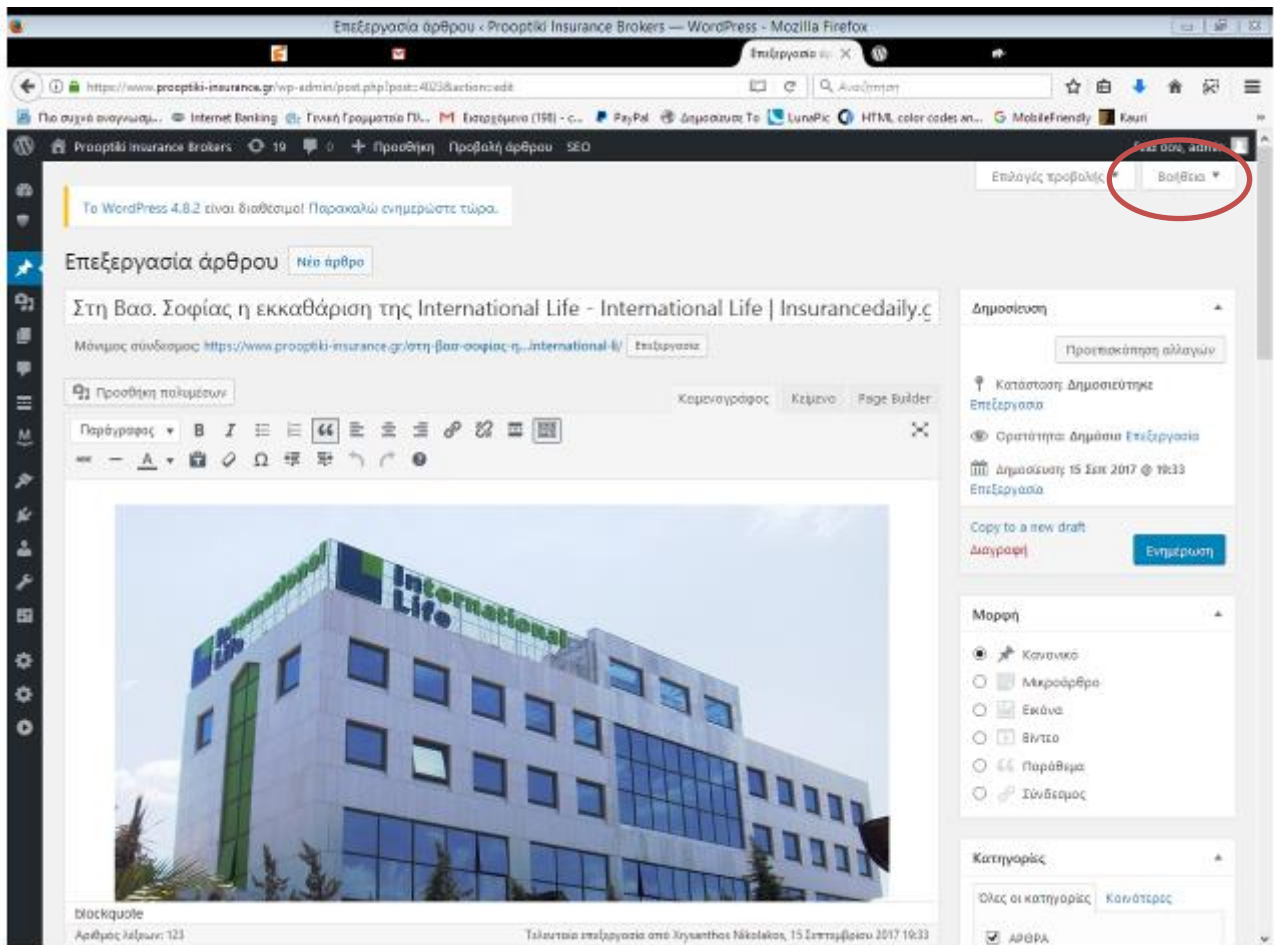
Επεξεργασία άρθρου ‹ Prooptiki Insurance Brokers — WordPress - Mozilla Firefox

Επεξεργασία ά ×

https://www.prooptiki-insurance.gr/wp-admin/post.php?post=4023&action=edit

Αναζήτηση

Πιο συχνά αναγνωσμ... Internet Banking Γενική Γραμματεία Πλ... Εισερχόμενα (198) - c... PayPal Δημοσιευσε Το LunaPic HTML color codes an... MobileFriendly Kauri

Prooptiki Insurance Brokers 19 0 Προσθήκη Προβολή άρθρου SEO

Γεια σου, admin

Επιλογές προβολής ▼ Βοήθεια ▼

Το WordPress 4.8.2 είναι διαθέσιμο! Παρακαλώ ενημερώστε τώρα.

Επεξεργασία άρθρου Νέο άρθρο

Στη Βασ. Σοφίας η εκκαθάριση της International Life - International Life | Insurancedaily.g

Μόνιμος σύνδεσμος: https://www.prooptiki-insurance.gr/στη-βασ-σοφιας-η...international-li/ Επεξεργασία

Προσθήκη πολυμέσων

Κειμενογράφος Κείμενο Page Builder

Παράγραφος

International Life

blockquote

Αριθμός λέξεων: 123

Τελευταία επεξεργασία από Chrysanthos Nikolakos, 15 Σεπτεμβρίου 2017 19:33

Δημοσίευση

Προεπισκόπηση αλλαγών

Κατάσταση: Δημοσιεύτηκε Επεξεργασία

Ορατότητα: Δημόσια Επεξεργασία

Δημοσίευση: 15 Σεπ 2017 @ 19:33 Επεξεργασία

Copy to a new draft

Διαγραφή

Ενημέρωση

Μορφή

Κανονικό

Μικροάρθρο

Εικόνα

Βίντεο

Παράθεμα

Σύνδεσμος

Κατηγορίες

Όλες οι κατηγορίες Κοινότερες

ΑΡΘΡΑ